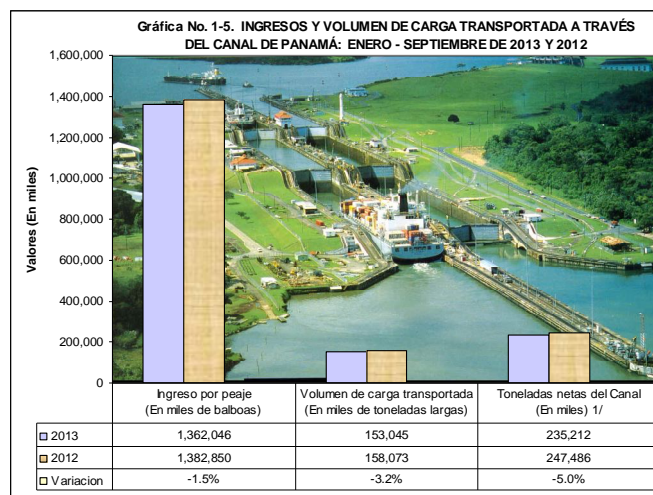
Gráfica No. 1-5. INGRESOS Y VOLUMEN DE CARGA TRANSPORTADA A TRAVÉS DEL CANAL DE PANAMÁ: ENERO - SEPTIEMBRE DE 2013 Y 2012

Valores (En miles)

1,600,000
1,400,000
1,200,000
1,000,000
800,000
600,000
400,000
200,000
0

| | Ingreso por peaje (En miles de balboas) | Volumen de carga transportada (En miles de toneladas largas) | Toneladas netas del Canal (En miles) 1/ |
|---|---|---|---|
| 2013 | 1,362,046 | 153,045 | 235,212 |
| 2012 | 1,382,850 | 158,073 | 247,486 |
| Variacion | -1.5% | -3.2% | -5.0% |